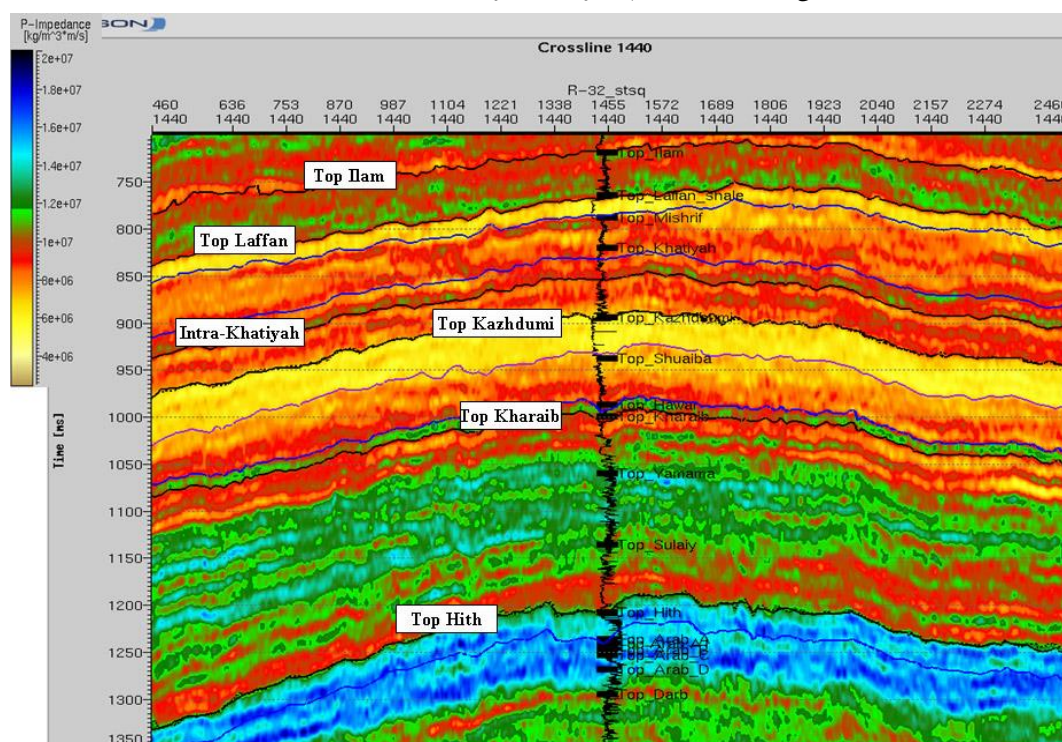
P-Impedance [kg/m^3*m/s]
2e+07
1.8e+07
1.6e+07
1.4e+07
1.2e+07
1e+07
8e+06
6e+06
4e+06

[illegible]SON

Crossline 1440

R-32_stsq

| 460 | 636 | 753 | 870 | 987 | 1104 | 1221 | 1338 | 1455 | 1572 | 1689 | 1806 | 1923 | 2040 | 2157 | 2274 | 246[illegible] |
|---|---|---|---|---|---|---|---|---|---|---|---|---|---|---|---|---|
| 1440 | 1440 | 1440 | 1440 | 1440 | 1440 | 1440 | 1440 | 1440 | 1440 | 1440 | 1440 | 1440 | 1440 | 1440 | 1440 | 1440 |

Time [ms]
750
800
850
900
950
1000
1050
1100
1150
1200
1250
1300
1350

Top Ilam
Top Laffan
Intra-Khatiyah
Top Kazhdumi
Top Kharaib
Top Hith

Top_Ilam
Top_Laffan_shale
Top_Mishrif
Top_Khatiyah
Top_Kazhdumi
Top_Shuaiba
Top_Hawar
Top_Kharaib
Top_Yamama
Top_Sulaiy
Top_Hith
Top_Arab_A
Top_Arab_C
Top_Arab_D
Top_Darb